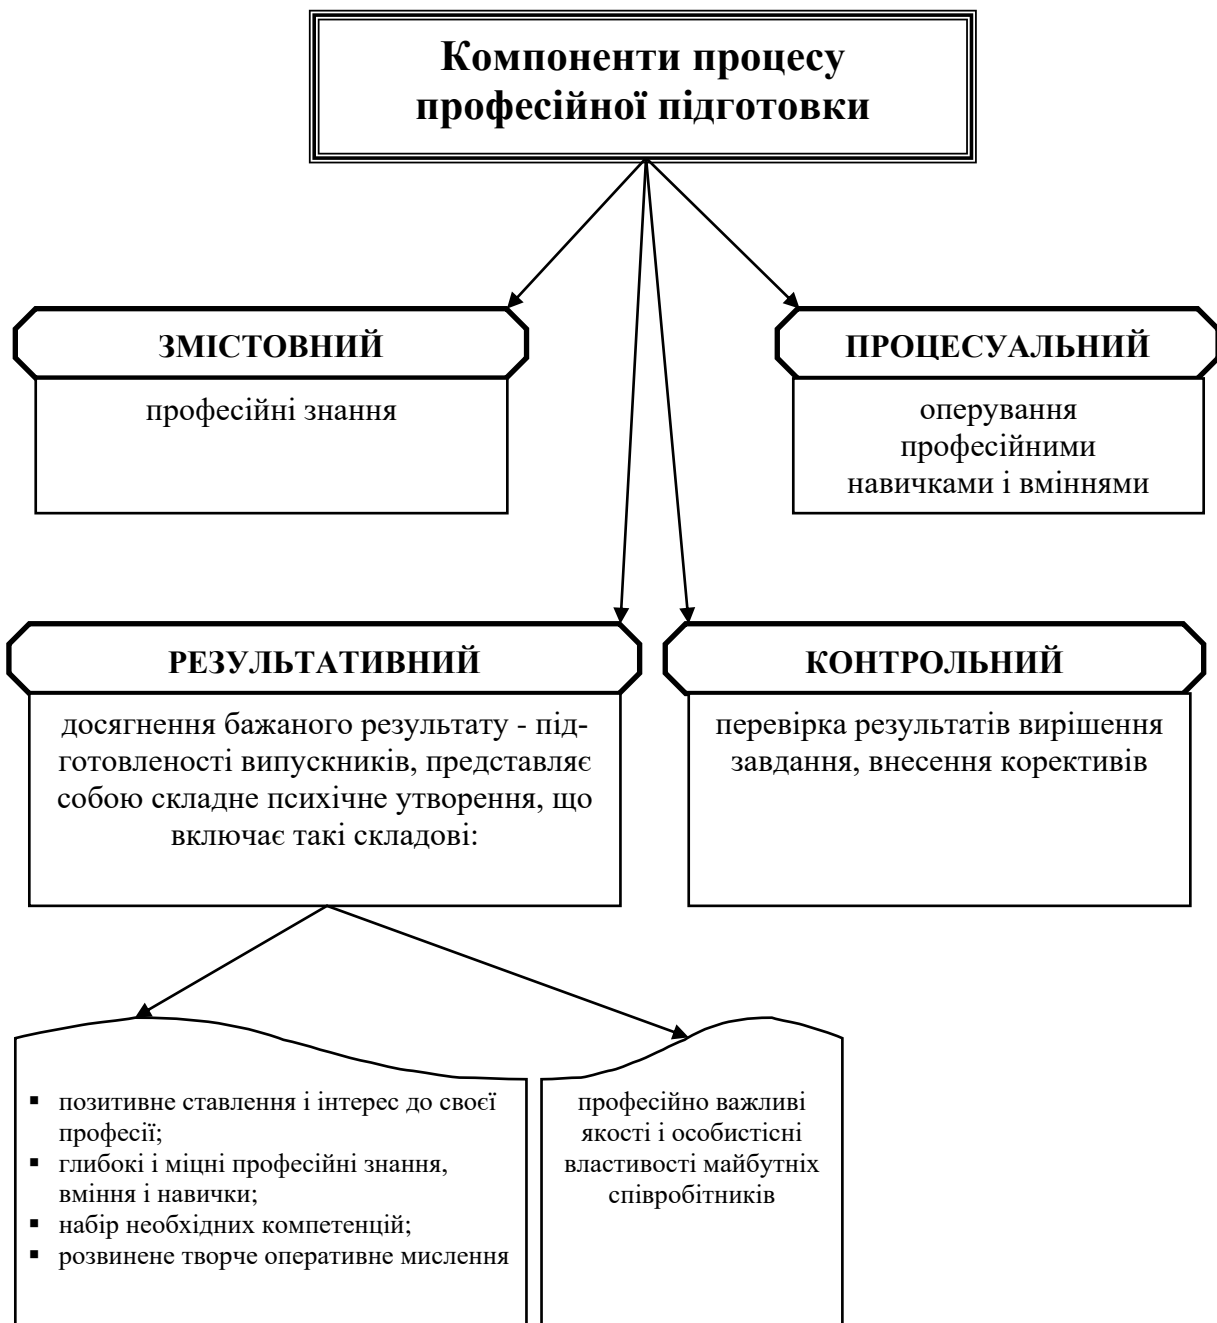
Компоненти процесу професійної підготовки

ЗМІСТОВНИЙ

професійні знання

ПРОЦЕСУАЛЬНИЙ

оперування професійними навичками і вміннями

РЕЗУЛЬТАТИВНИЙ

досягнення бажаного результату - підготовленості випускників, представляє собою складне психічне утворення, що включає такі складові:

КОНТРОЛЬНИЙ

перевірка результатів вирішення завдання, внесення коректив

- позитивне ставлення і інтерес до своєї професії;
- глибокі і міцні професійні знання, вміння і навички;
- набір необхідних компетенцій;
- розвинене творче оперативне мислення

професійно важливі якості і особистісні властивості майбутніх співробітників